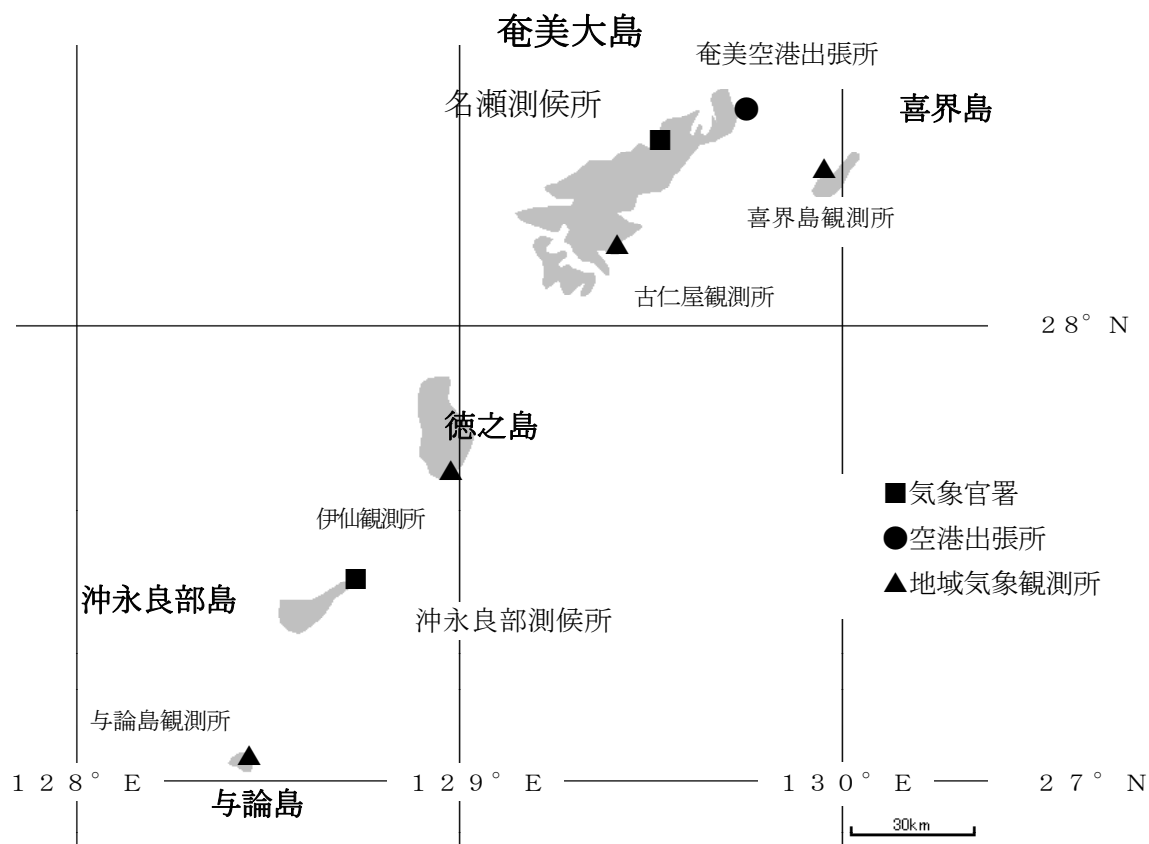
奄美大島

奄美空港出張所

名瀬測候所

喜界島

喜界島観測所

古仁屋観測所

28° N

徳之島

■気象官署
●空港出張所
▲地域気象観測所

伊仙観測所

沖永良部島

沖永良部測候所

与論島観測所

128° E

129° E

130° E

27° N

与論島

30km